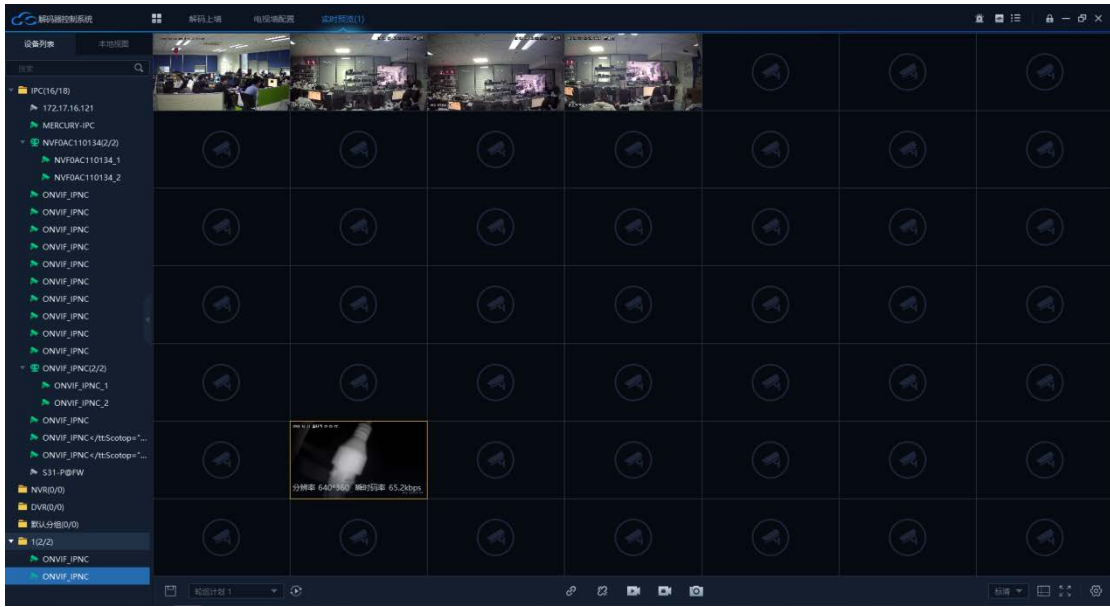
解码器控制系统

解码上墙 电视墙配置 实时预览(1)

设备列表 本地视图

搜索

IPC(16/18)
172.17.16.121
MERCURY-IPC
NVF0AC110134(2/2)
NVF0AC110134_1
NVF0AC110134_2
ONVIF_IPNC
ONVIF_IPNC
ONVIF_IPNC
ONVIF_IPNC
ONVIF_IPNC
ONVIF_IPNC
ONVIF_IPNC
ONVIF_IPNC
ONVIF_IPNC
ONVIF_IPNC(2/2)
ONVIF_IPNC_1
ONVIF_IPNC_2
ONVIF_IPNC
ONVIF_IPNC</tt:Scotop="...
ONVIF_IPNC</tt:Scotop="...
S31-P@FW
NVR(0/0)
DVR(0/0)
默认分组(0/0)
1(2/2)
ONVIF_IPNC
ONVIF_IPNC

分辨率 640*360 瞬时码率 65.2kbps

轮巡计划 1

标清